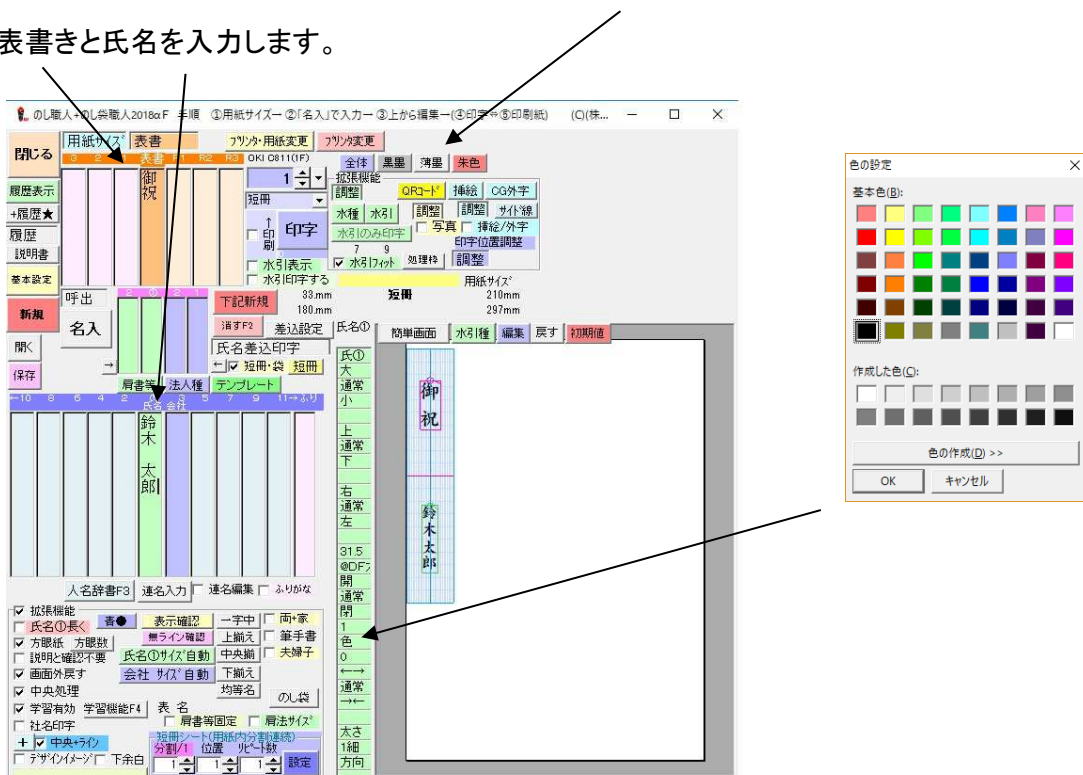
表書きと氏名を入力します。

のし職人+のし袋職人2018αF 手順 ①用紙サイズー②「名入」で入力ー③上から編集ー(④印字⇔⑤印刷紙) (C)(株... — ☐ ✕

閉じる 用紙サイズ 表書 プリンタ・用紙変更 プリンタ変更
3 2 表書 F1 R2 R3 OKI C811(1F)
全体 黒墨 薄墨 朱色
御祝
1
拡張機能
短冊
調整 QRコード 挿絵 CG外字
水種 水引 調整 調整 サイド線
↑印刷 印字
水引のみ印字 写真 挿絵/外字
7 9
印字位置調整
水引表示 水引フィット 処理枠 調整
水引印字する
用紙サイズ
33mm 短冊 210mm
180mm 297mm
履歴表示
+履歴★
履歴
説明書
基本設定
新規
開く
保存
呼出
名入
下記新規
消すF2 差込設定 氏名①
氏名差込印字
← 短冊・袋 短冊
肩書等 法人種 テンプレート
←10 8 6 4 2 氏名 会社 5 7 9 11→ふり
鈴木 太郎
人名辞書F3 連名入力 連名編集 ふりがな
簡単画面 水引種 編集 戻す 初期値
氏① 大 通常 小
上 通常 下
右 通常 左
31.5 @DFス 開 通常 閉 1 色 0 ←→ 通常 →← 太さ 1細 方向
御祝
鈴木太郎
拡張機能
氏名①長く 書● 表示確認 一字中 両+家
方眼紙 方眼数 無ライン確認 上揃え 筆手書
説明と確認不要 氏名①サイズ自動 中央揃 夫婦子
画面外戻す 会社 サイズ自動 下揃え
中央処理 均等名 のし袋
学習有効 学習機能F4 表 名
社名印字 肩書等固定 肩法サイズ
+ 中央+ライン 短冊シート(用紙内分割連続)
デザインイメージ 下余白 分割/1 位置 リピート数
1 1 1 設定

色の設定 ✕
基本色(B):
作成した色(C):
色の作成(D) >>
OK キャンセル